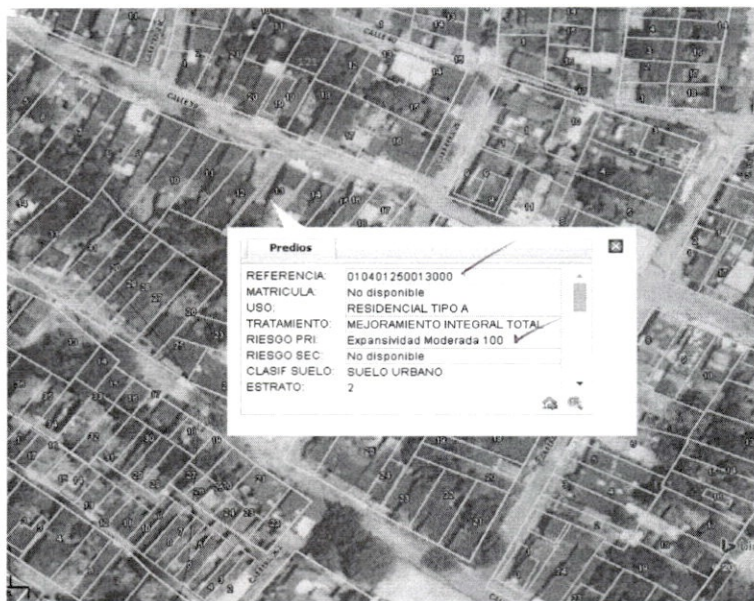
Predios

| | |
|---|---|
| REFERENCIA: | 010401250013000 |
| MATRICULA: | No disponible |
| USO: | RESIDENCIAL TIPO A |
| TRATAMIENTO: | MEJORAMIENTO INTEGRAL TOTAL |
| RIESGO PRI: | Expansividad Moderada 100 |
| RIESGO SEC: | No disponible |
| CLASIF SUELO: | SUELO URBANO |
| ESTRATO: | 2 |